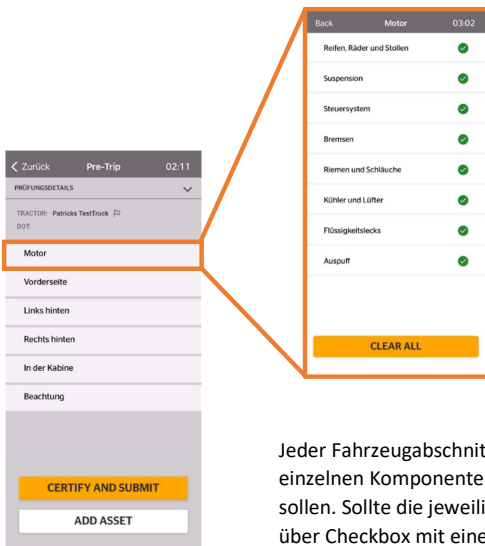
Back Motor 03:02

Reifen, Räder und Stollen

Suspension

Steuersystem

Bremsen

Riemen und Schläuche

Kühler und Lüfter

Flüssigkeitslecks

Auspuff

CLEAR ALL

< Zurück Pre-Trip 02:11

PRÜFUNGSDETAILS

TRACTOR: Patricks TestTruck
DOT:

Motor

Vorderseite

Links hinten

Rechts hinten

In der Kabine

Beachtung

CERTIFY AND SUBMIT

ADD ASSET

Jeder Fahrzeugabschnit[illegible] einzelnen Komponente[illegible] sollen. Sollte die jeweili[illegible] über Checkbox mit eine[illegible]